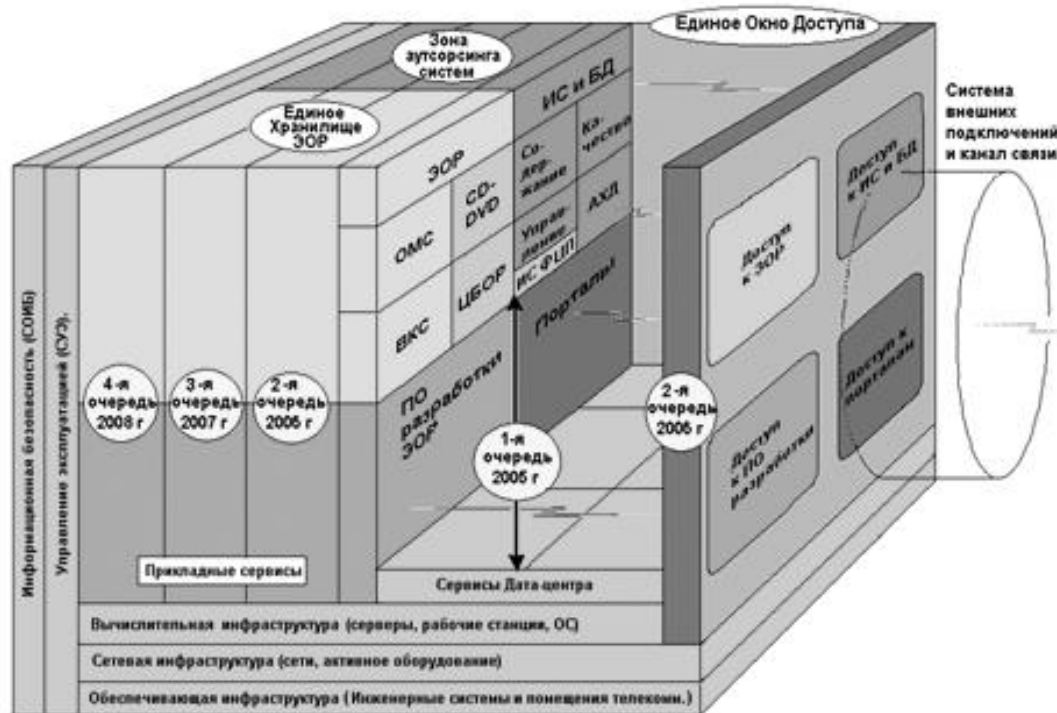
Единое Окно Доступа

Зона аутсорсинга систем

ИС и БД

Единое Хранилище ЭОР

Система внешних подключений и канал связи

ЭОР

Со-дер-жание

Ка-чество

CD-DVD

ОМС

Управ-ление

АХД

ИС ФЦП

ВКС

ЦБОР

Порталы

Доступ к ЭОР

Доступ к ИС и БД

Доступ к порталам

ПО разработки ЭОР

Доступ к ПО разработки

Информационная безопасность (СОИБ)

Управление эксплуатацией (СУЭ).

4-я очередь 2008 г

3-я очередь 2007 г

2-я очередь 2006 г

2-я очередь 2006 г

1-я очередь 2005 г

Прикладные сервисы

Сервисы Дата центра

Вычислительная инфраструктура (серверы, рабочие станции, ОС)

Сетевая инфраструктура (сети, активное оборудование)

Обеспечивающая инфраструктура ( Инженерные системы и помещения телеком.)